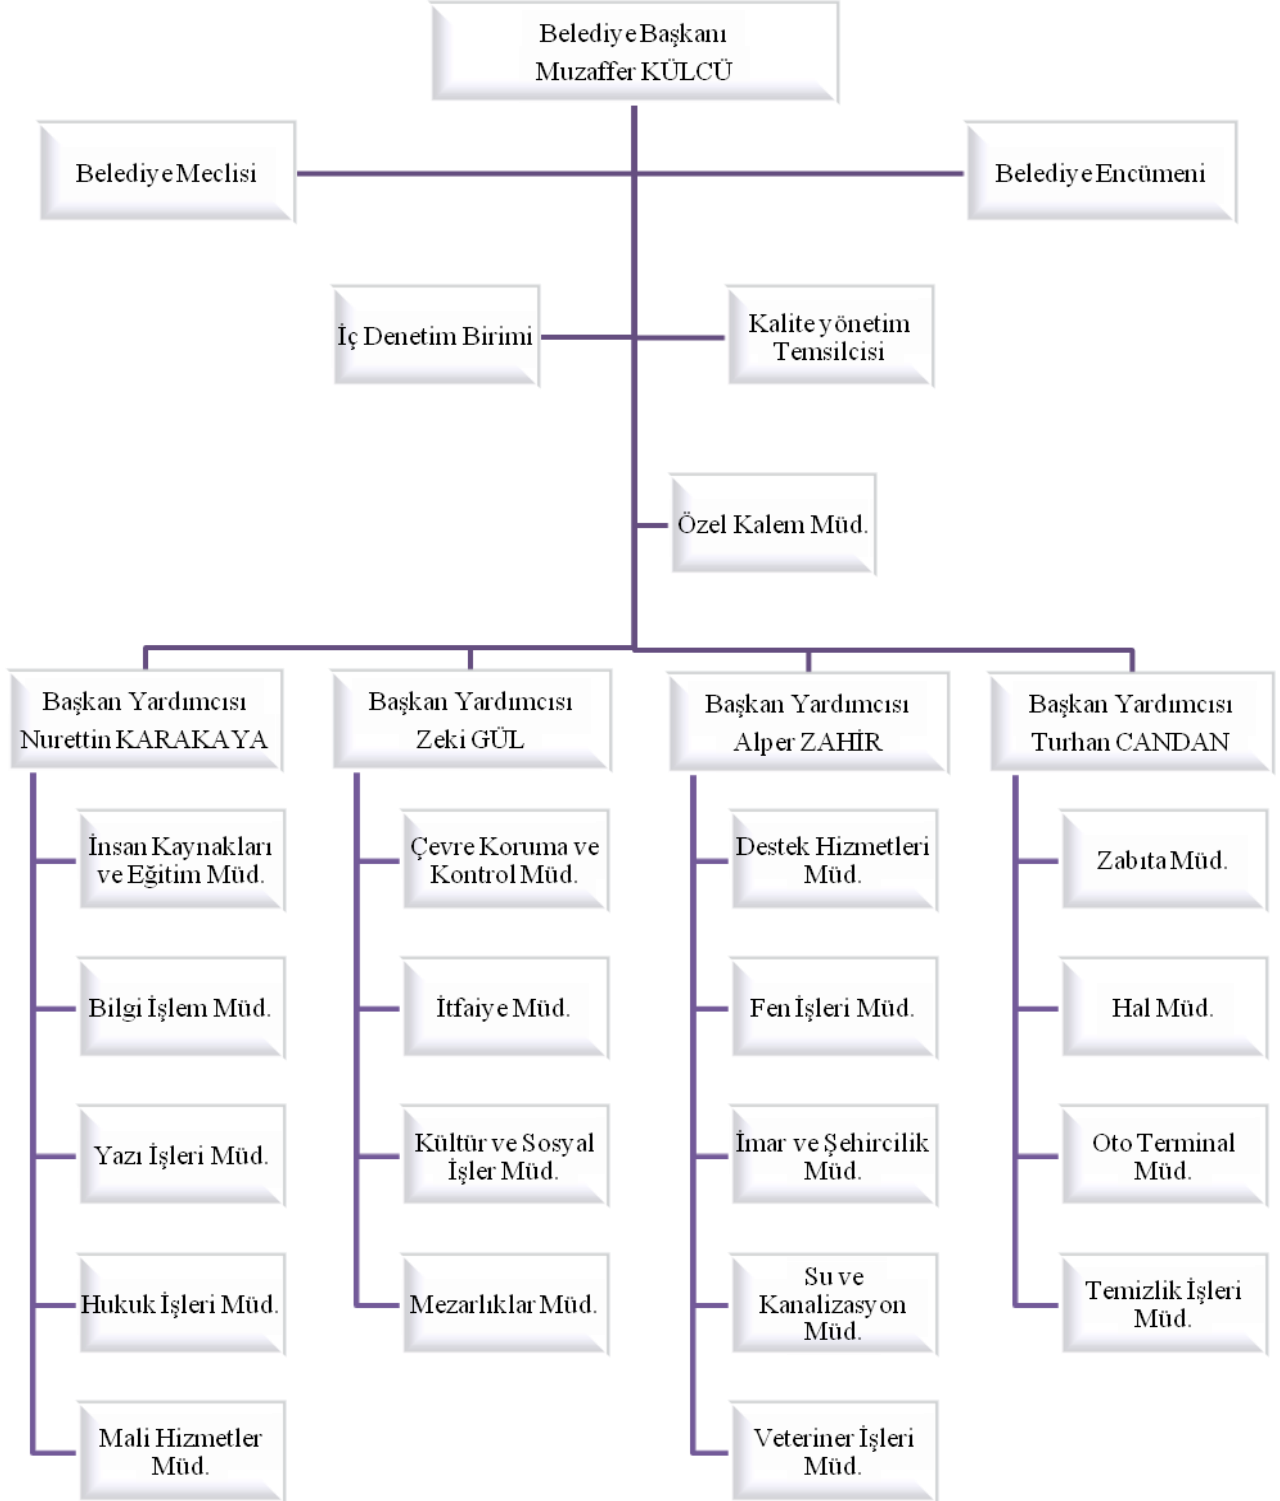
Belediye Başkanı
Muzaffer KÜLCÜ

Belediye Meclisi

Belediye Encümeni

İç Denetim Birimi

Kalite yönetim Temsilcisi

Özel Kalem Müd.

Başkan Yardımcısı
Nurettin KARAKAYA

İnsan Kaynakları ve Eğitim Müd.

Bilgi İşlem Müd.

Yazı İşleri Müd.

Hukuk İşleri Müd.

Mali Hizmetler Müd.

Başkan Yardımcısı
Zeki GÜL

Çevre Koruma ve Kontrol Müd.

İtfaiye Müd.

Kültür ve Sosyal İşler Müd.

Mezarlıklar Müd.

Başkan Yardımcısı
Alper ZAHİR

Destek Hizmetleri Müd.

Fen İşleri Müd.

İmar ve Şehircilik Müd.

Su ve Kanalizasyon Müd.

Veteriner İşleri Müd.

Başkan Yardımcısı
Turhan CANDAN

Zabıta Müd.

Hal Müd.

Oto Terminal Müd.

Temizlik İşleri Müd.